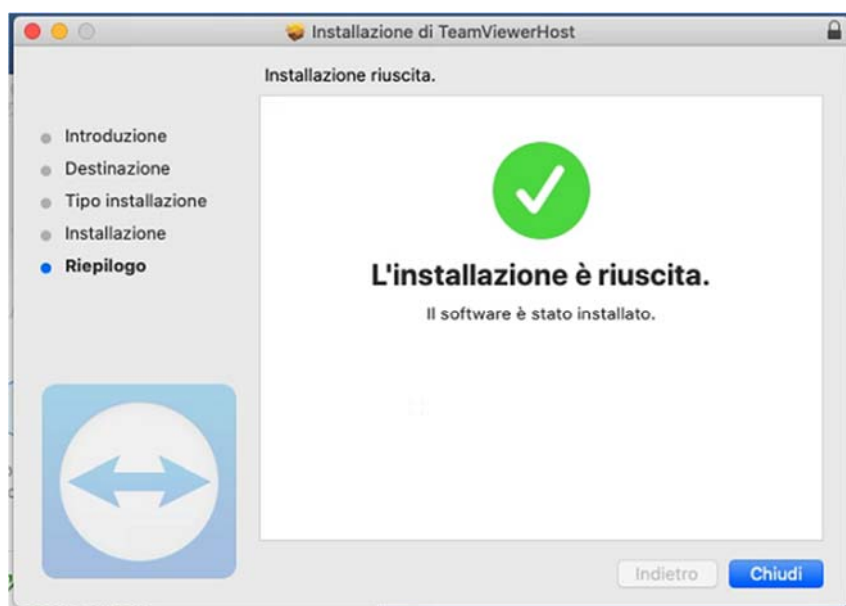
Installazione di TeamViewerHost

Installazione riuscita.

Introduzione
Destinazione
Tipo installazione
Installazione
Riepilogo

L'installazione è riuscita.

Il software è stato installato.

Indietro
Chiudi